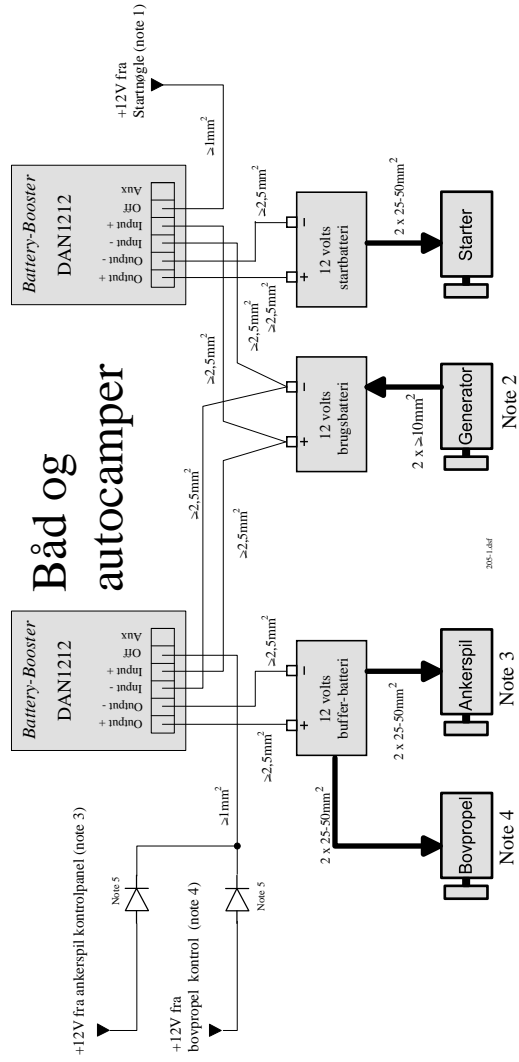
Båd og autocamper

+12V fra Startnøgle (note 1)

$\geq 1mm^2$

Battery-Booster
DAN1212

Output +
Output -
Input -
Input +
Off
Aux

$\geq 2,5mm^2$
$\geq 2,5mm^2$
$\geq 2,5mm^2$
$\geq 2,5mm^2$

12 volts startbatteri

$2 \times 25\text{-}50mm^2$

Starter

$\geq 2,5mm^2$

12 volts brugsbatteri

$2 \times \geq 10mm^2$

Generator

Note 2

$\geq 2,5mm^2$
$\geq 2,5mm^2$

205-1.dsf

Battery-Booster
DAN1212

Output +
Output -
Input -
Input +
Off
Aux

$\geq 2,5mm^2$
$\geq 2,5mm^2$

12 volts buffer-batteri

$2 \times 25\text{-}50mm^2$

Ankerspil

Note 3

$2 \times 25\text{-}50mm^2$

Boypropel

Note 4

$\geq 1mm^2$

Note 5

Note 5

+12V fra ankerspil kontrolpanel (note 3)

+12V fra boypropel kontrol (note 4)